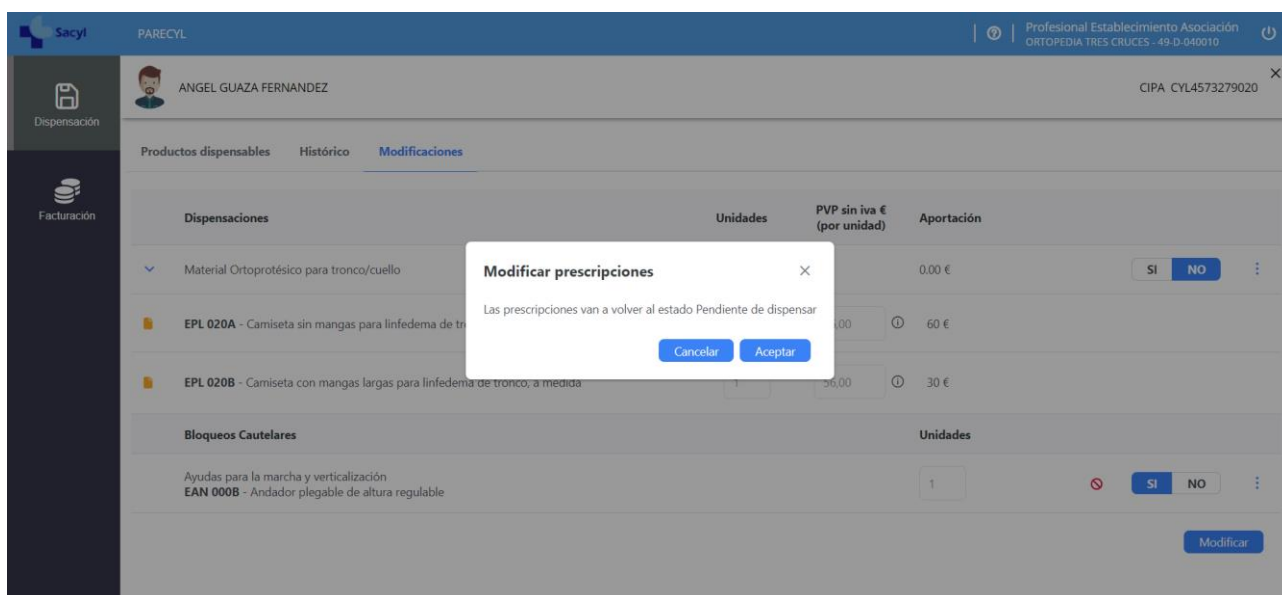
Sacyl PARECYL

Profesional Establecimiento Asociación
ORTOPEDIA TRES CRUCES - 49-D-040010

Dispensación

Facturación

ANGEL GUAZA FERNANDEZ

CIPA CYL4573279020

Productos dispensables Histórico Modificaciones

| Dispensaciones | Unidades | PVP sin iva € (por unidad) | Aportación | |
|---|---|---|---|---|
| Material Ortoprotésico para tronco/cuello | | | 0.00 € | SI NO |
| EPL 020A - Camiseta sin mangas para linfedema de tr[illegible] | | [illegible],00 | 60 € | |
| EPL 020B - Camiseta con mangas largas para linfedema de tronco, a medida | 1 | 56,00 | 30 € | |

| Bloqueos Cautelares | Unidades | |
|---|---|---|
| Ayudas para la marcha y verticalización<br>EAN 000B - Andador plegable de altura regulable | 1 | SI NO |

Modificar

Modificar prescripciones

Las prescripciones van a volver al estado Pendiente de dispensar

Cancelar Aceptar